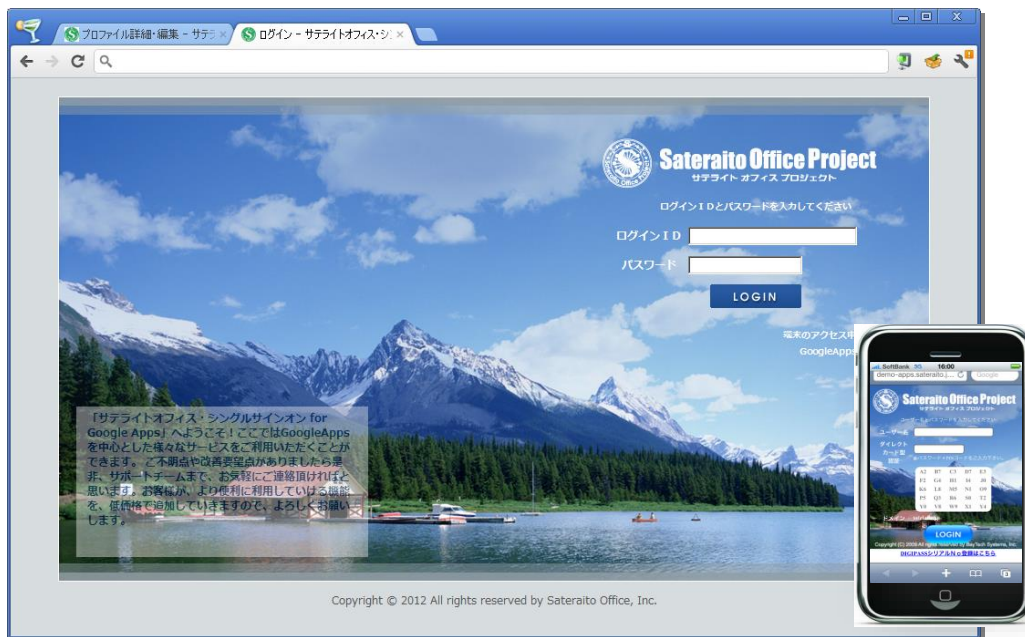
プロファイル詳細・編集 - サテラ ×
ログイン - サテライトオフィス・シ ×

Sateraito Office Project
サテライト オフィス プロジェクト

ログインＩＤとパスワードを入力してください

ログインＩＤ
パスワード

LOGIN

端末のアクセス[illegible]
GoogleApps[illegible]

「サテライトオフィス・シングルサインオン for Google Apps」へようこそ！ここではGoogleAppsを中心とした様々なサービスをご利用いただくことができます。ご不明点や改善要望点がありましたら是非、サポートチームまで、お気軽にご連絡頂ければと思います。お客様が、より便利に利用していける機能を、低価格で追加していきますので、よろしくお願いします。

Copyright © 2012 All rights reserved by Sateraito Office, Inc.

SoftBank 3G 16:00
demo-apps.sateraito.j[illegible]
Google

Sateraito Office Project
サテライト オフィス プロジェクト

ユーザー名
ダイレクト
カード番号

| A2 | B7 | C3 | D7 | E3 |
|---|---|---|---|---|
| F2 | G4 | H1 | I4 | J8 |
| K6 | L8 | M5 | N1 | O8 |
| P5 | Q3 | R6 | S0 | T2 |
| U8 | V8 | W9 | X2 | Y4 |

LOGIN

Copyright (C) 2008 All rights reserved by BayTech Systems, Inc.
DIGIPASSシリアルＮｏ登録はこちら